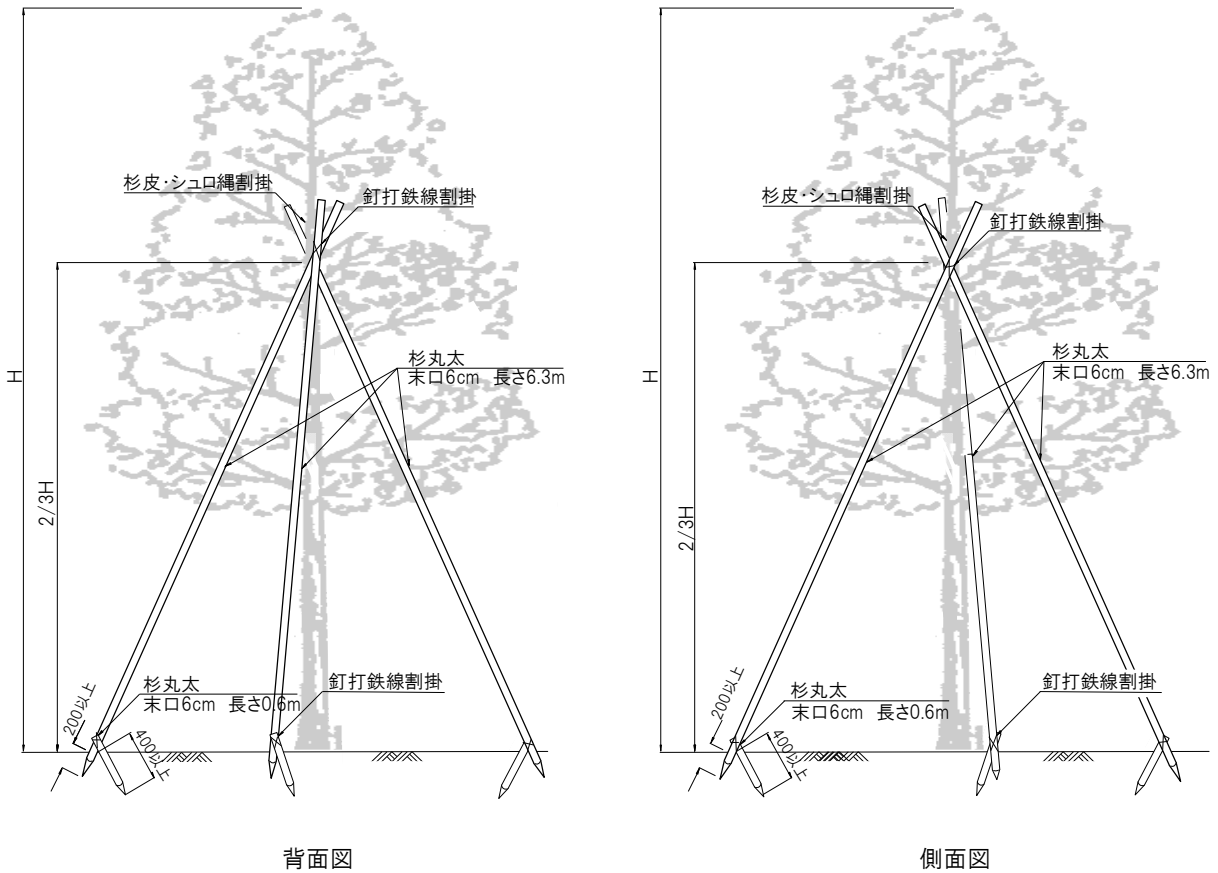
H

2/3H

杉皮·シュロ縄割掛

釘打鉄線割掛

杉丸太
末口6cm 長さ6.3m

200以上

杉丸太
末口6cm 長さ0.6m

400以上

釘打鉄線割掛

背面図

H

2/3H

杉皮·シュロ縄割掛

釘打鉄線割掛

杉丸太
末口6cm 長さ6.3m

200以上

杉丸太
末口6cm 長さ0.6m

400以上

釘打鉄線割掛

側面図